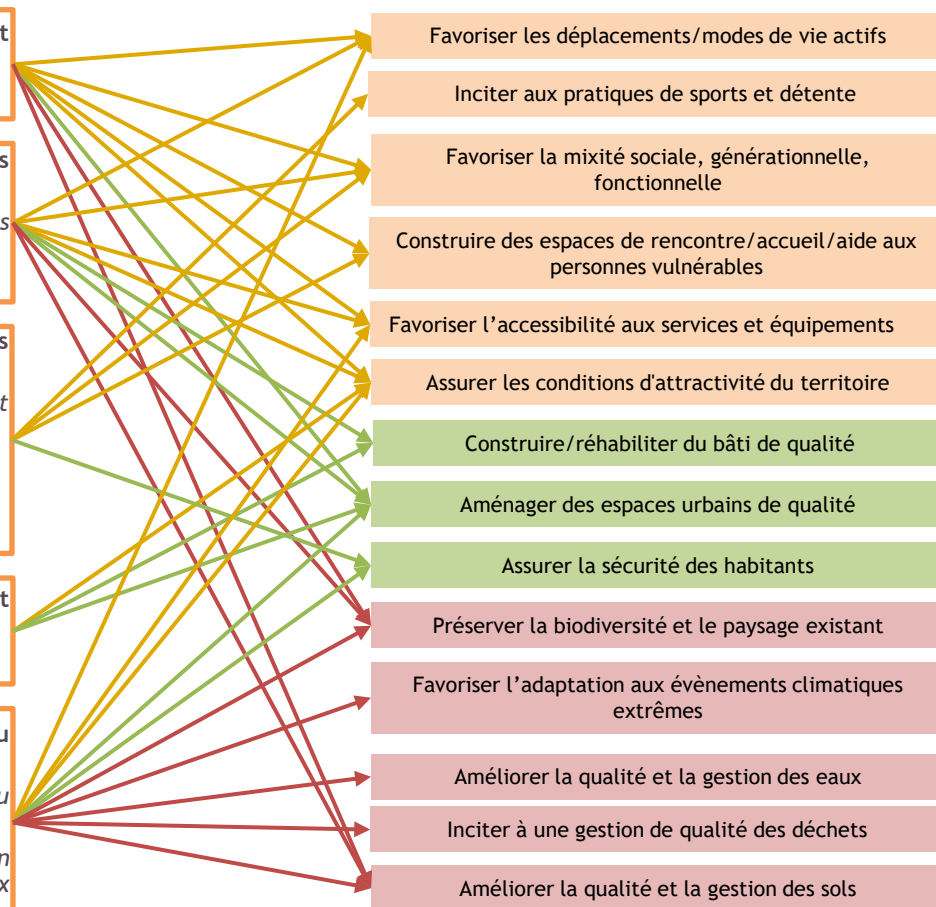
t

s

s

s

t

t

u

u

n

x

Favoriser les déplacements/modes de vie actifs

Inciter aux pratiques de sports et détente

Favoriser la mixité sociale, générationnelle, fonctionnelle

Construire des espaces de rencontre/accueil/aide aux personnes vulnérables

Favoriser l'accessibilité aux services et équipements

Assurer les conditions d'attractivité du territoire

Construire/réhabiliter du bâti de qualité

Aménager des espaces urbains de qualité

Assurer la sécurité des habitants

Préserver la biodiversité et le paysage existant

Favoriser l'adaptation aux évènements climatiques extrêmes

Améliorer la qualité et la gestion des eaux

Inciter à une gestion de qualité des déchets

Améliorer la qualité et la gestion des sols